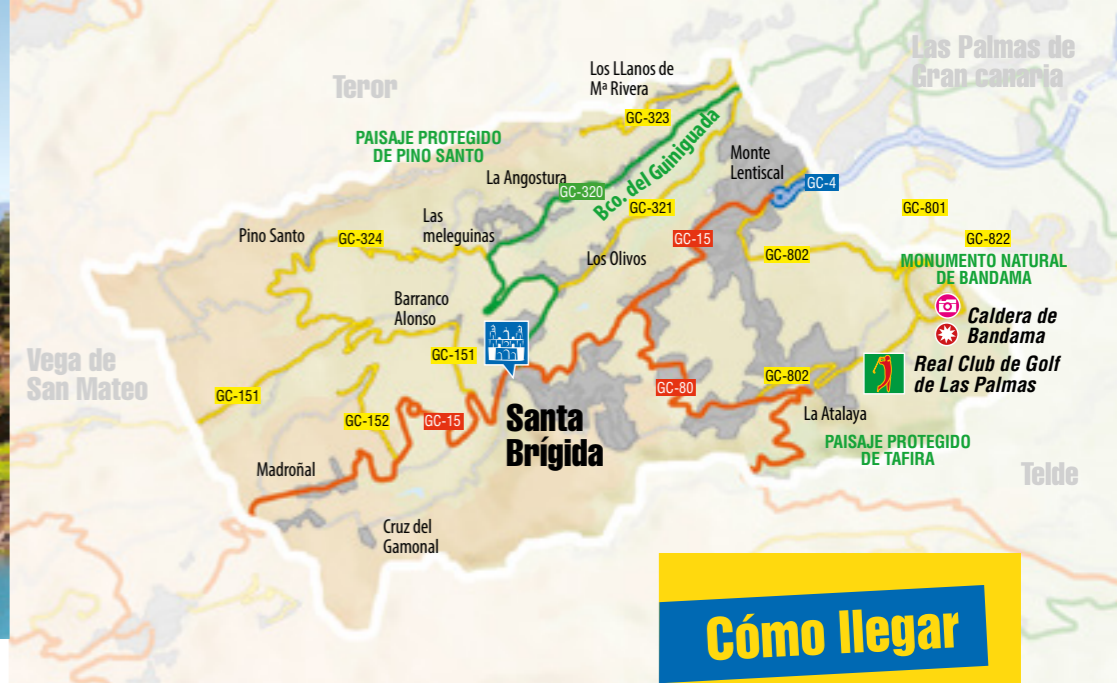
Teror

Las Palmas de Gran canaria

Los LLanos de Mª Rivera

GC-323

PAISAJE PROTEGIDO DE PINO SANTO

Bco. del Guiniguada

Monte Lentiscal

GC-4

La Angostura

GC-320

GC-321

GC-801

Pino Santo

GC-324

Las meleguinas

GC-15

GC-822

Los Olivos

GC-802

MONUMENTO NATURAL DE BANDAMA

Caldera de Bandama

Barranco Alonso

Vega de San Mateo

GC-151

Real Club de Golf de Las Palmas

GC-151

GC-80

GC-802

GC-152

GC-15

Santa Brígida

La Atalaya

PAISAJE PROTEGIDO DE TAFIRA

Telde

Madroñal

Cruz del Gamonal

Cómo llegar